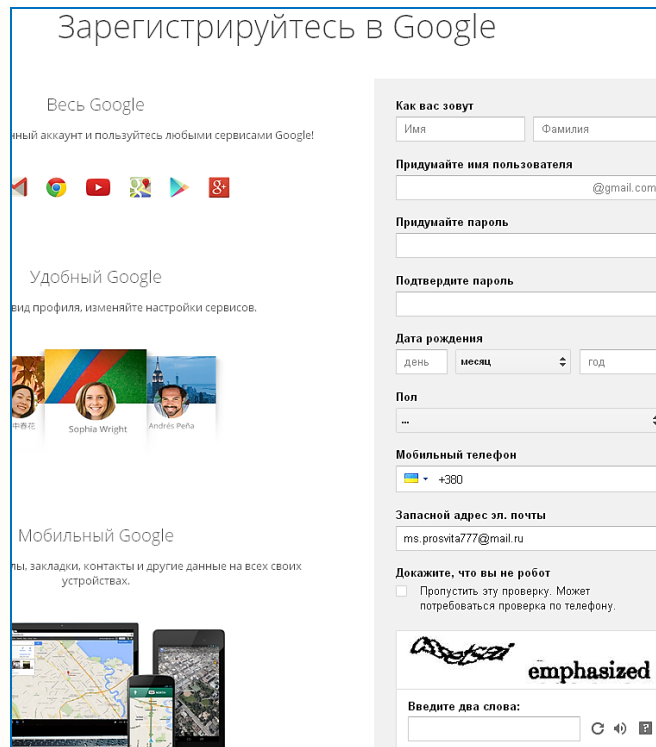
Зарегистрируйтесь в Google

Весь Google

нный аккаунт и пользуйтесь любыми сервисами Google!

Удобный Google

вид профиля, изменяйте настройки сервисов.

中春花

Sophia Wright

Andrés Peña

Мобильный Google

лы, закладки, контакты и другие данные на всех своих устройствах.

Как вас зовут

Имя

Фамилия

Придумайте имя пользователя

@gmail.com

Придумайте пароль

Подтвердите пароль

Дата рождения

день

месяц

год

Пол

...

Мобильный телефон

+380

Запасной адрес эл. почты

ms.prosvita777@mail.ru

Докажите, что вы не робот

Пропустить эту проверку. Может потребоваться проверка по телефону.

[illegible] emphasized

Введите два слова: